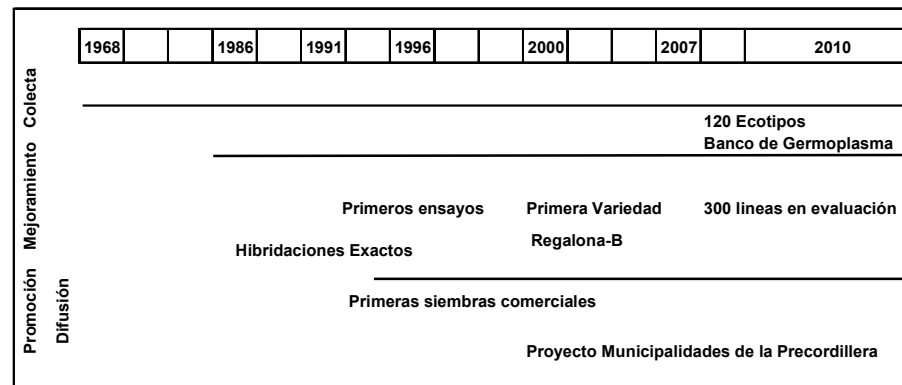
| 1968 | | | 1986 | | 1991 | | 1996 | | | 2000 | | | 2007 | | 2010 |
|---|---|---|---|---|---|---|---|---|---|---|---|---|---|---|---|

Colecta

120 Ecotipos
Banco de Germoplasma

Mejoramiento

Primeros ensayos

Primera Variedad

300 lineas en evaluación

Regalona-B

Hibridaciones Exactos

Promoción

Difusión

Primeras siembras comerciales

Proyecto Municipalidades de la Precordillera